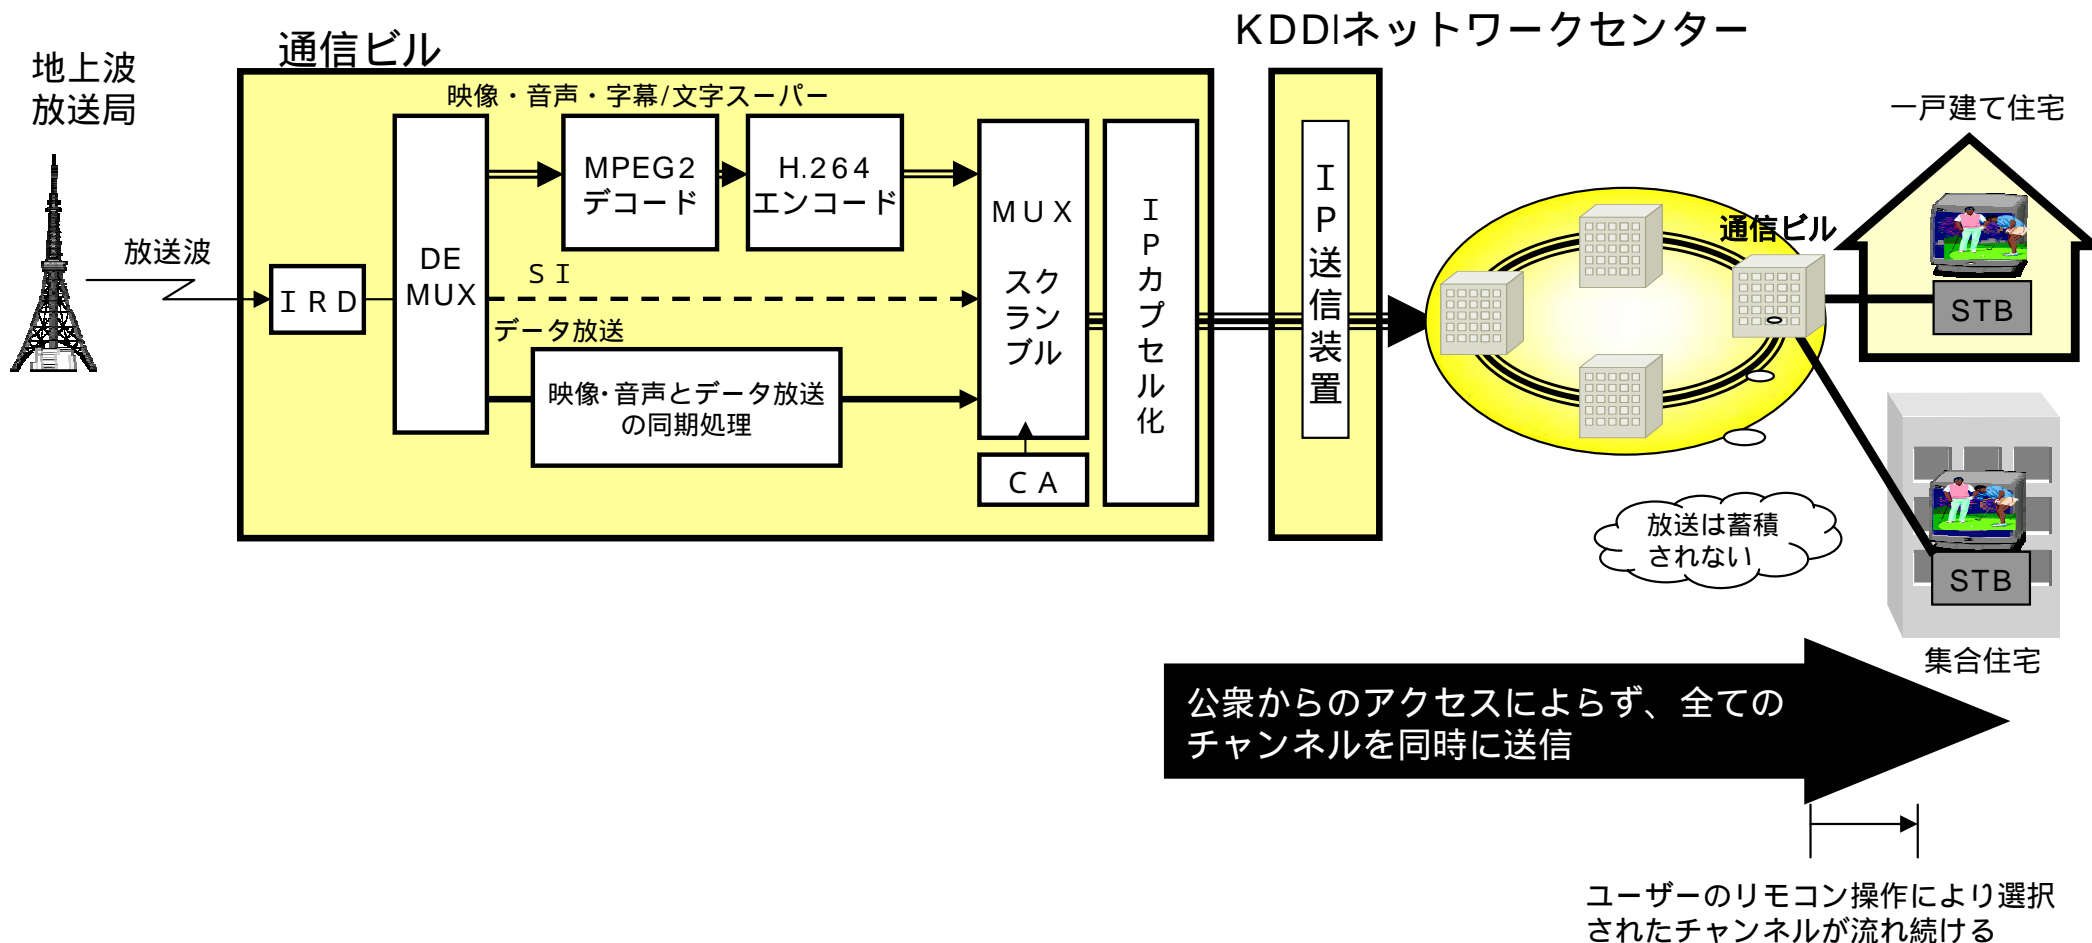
地上波
放送局

放送波

通信ビル

映像・音声・字幕/文字スーパー

IRD

DE
MUX

MPEG2
デコード

H.264
エンコード

SI

データ放送

映像･音声とデータ放送
の同期処理

MUX
スクランブル

CA

IPカプセル化

KDDIネットワークセンター

IP送信装置

通信ビル

一戸建て住宅

STB

STB

集合住宅

放送は蓄積
されない

公衆からのアクセスによらず、全ての
チャンネルを同時に送信

ユーザーのリモコン操作により選択
されたチャンネルが流れ続ける